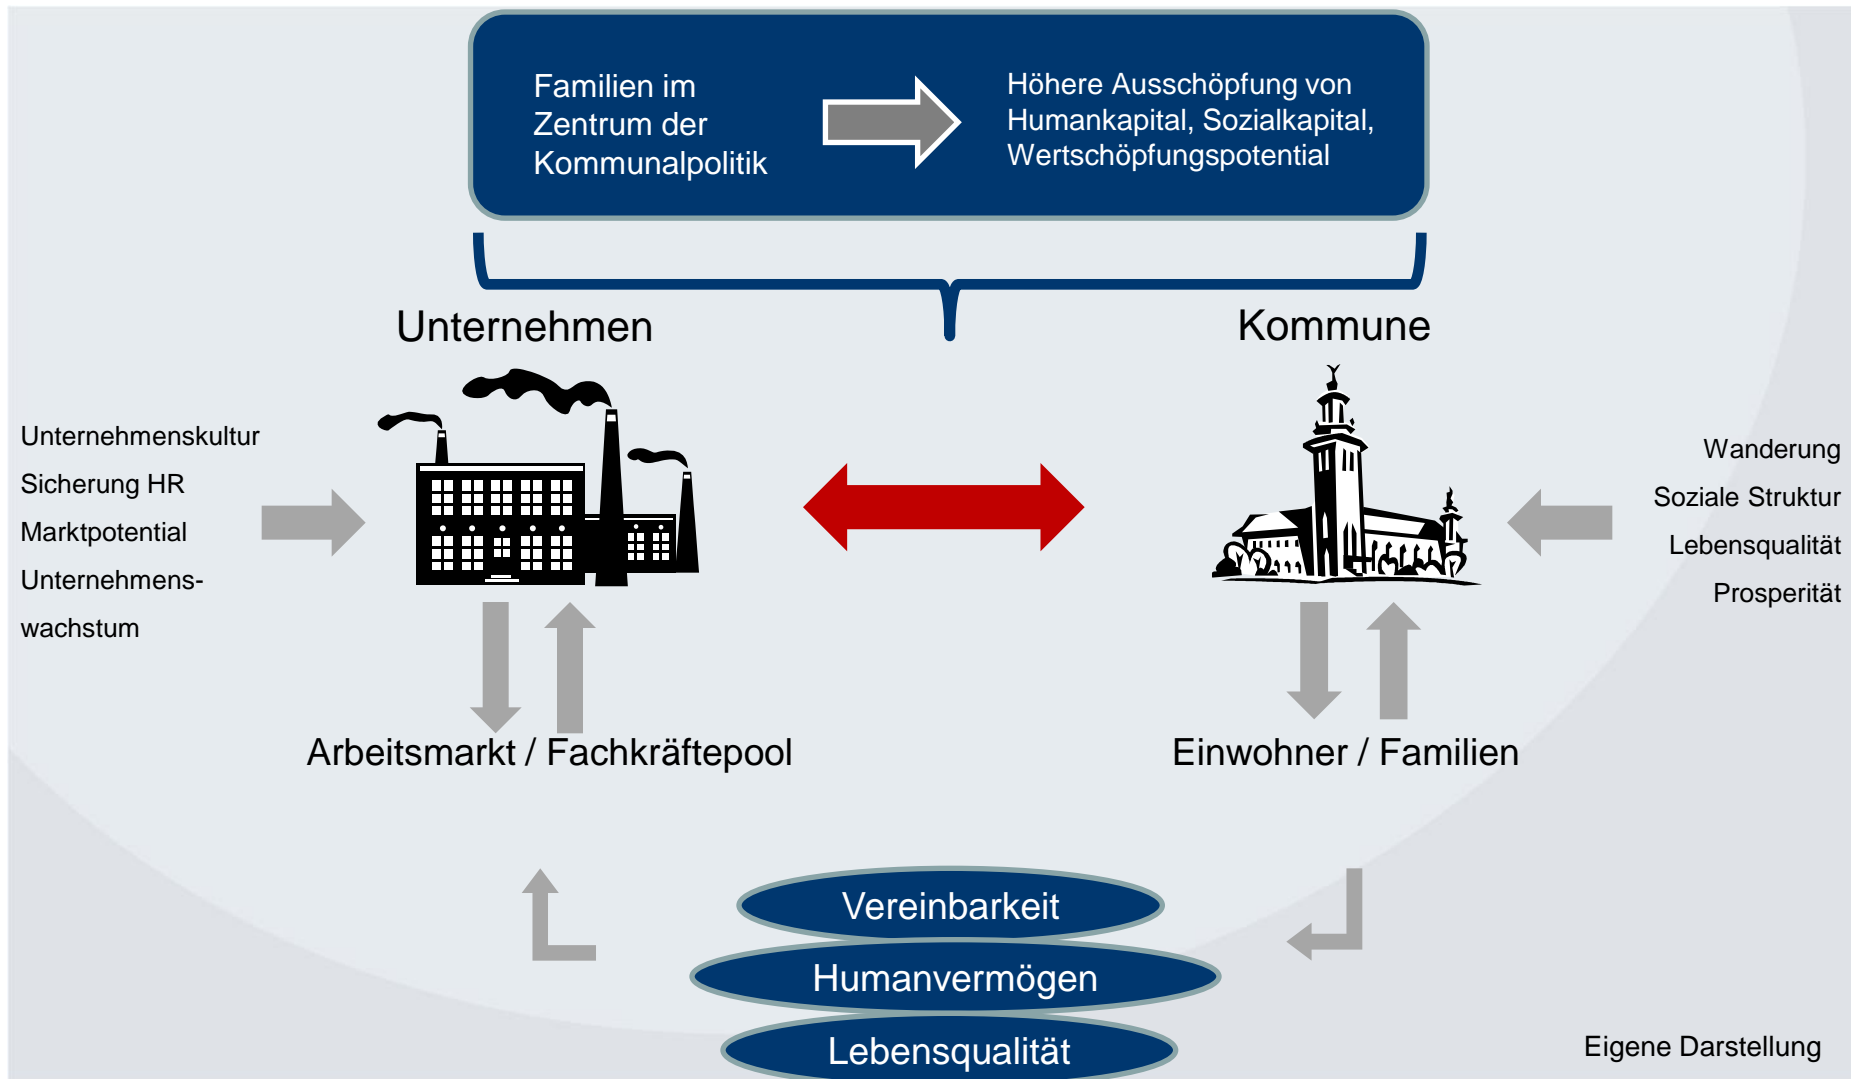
Familien im Zentrum der Kommunalpolitik

Höhere Ausschöpfung von Humankapital, Sozialkapital, Wertschöpfungspotential

Unternehmen

Kommune

Unternehmenskultur
Sicherung HR
Marktpotential
Unternehmenswachstum

Wanderung
Soziale Struktur
Lebensqualität
Prosperität

Arbeitsmarkt / Fachkräftepool

Einwohner / Familien

Vereinbarkeit
Humanvermögen
Lebensqualität

Eigene Darstellung